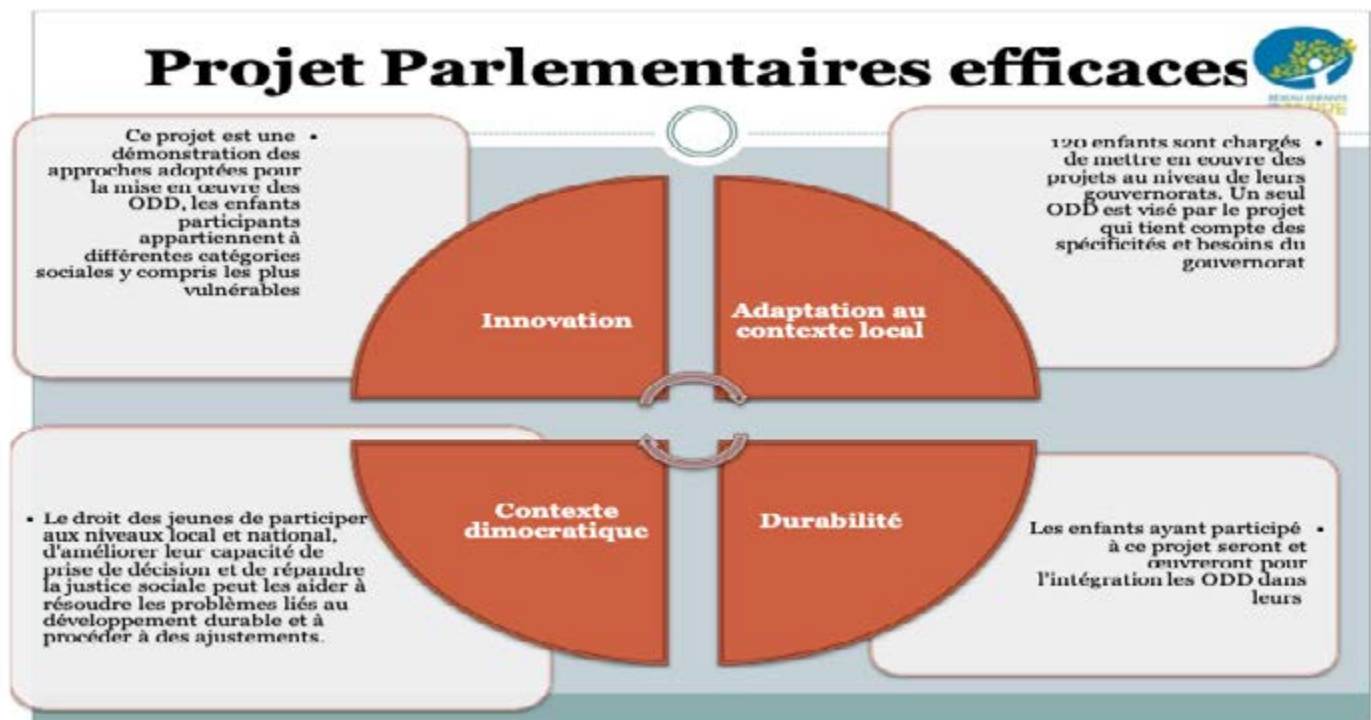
Projet Parlementaires efficaces

Ce projet est une démonstration des approches adoptées pour la mise en œuvre des ODD, les enfants participants appartiennent à différentes catégories sociales y compris les plus vulnérables

190 enfants sont chargés de mettre en œuvre des projets au niveau de leurs gouvernorats. Un seul ODD est visé par le projet qui tient compte des spécificités et besoins du gouvernorat

Innovation

Adaptation au contexte local

Contexte dimocratique

Durabilité

Le droit des jeunes de participer aux niveaux local et national, d'améliorer leur capacité de prise de décision et de répandre la justice sociale peut les aider à résoudre les problèmes liés au développement durable et à procéder à des ajustements.

Les enfants ayant participé à ce projet seront et œuvreront pour l'intégration les ODD dans leurs